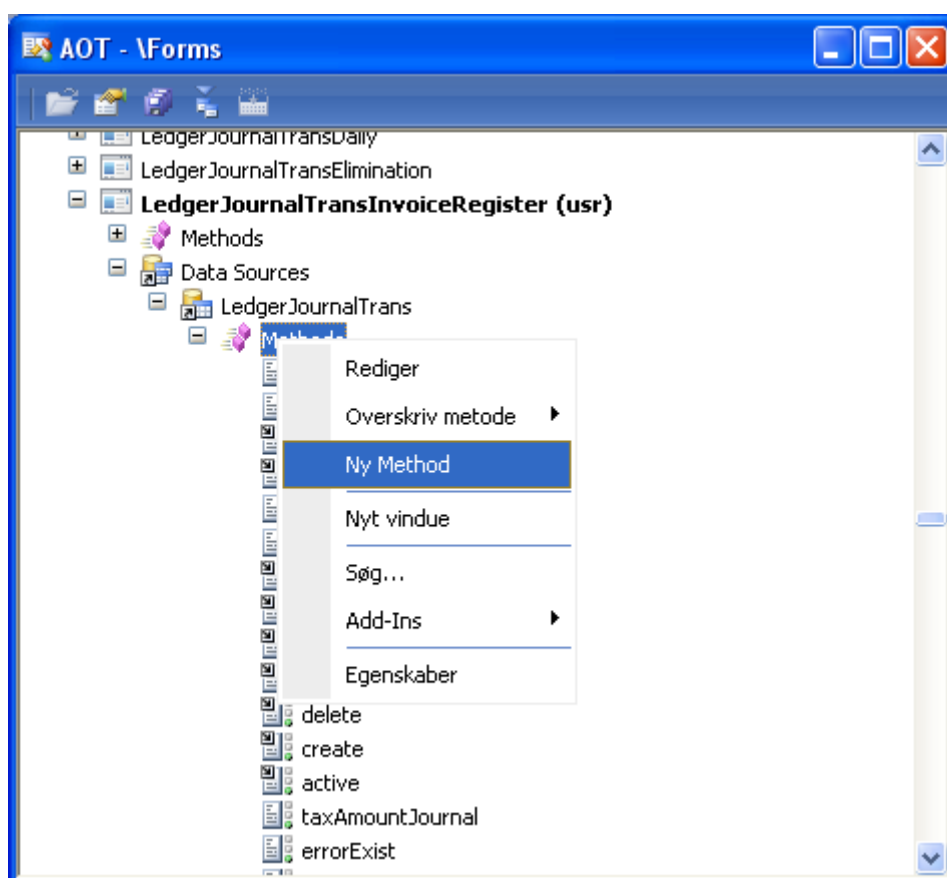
AOT - \Forms

LedgerJournalTransDaily
LedgerJournalTransElimination
LedgerJournalTransInvoiceRegister (usr)
Methods
Data Sources
LedgerJournalTrans
Methods

Rediger
Overskriv metode
Ny Method
Nyt vindue
Søg...
Add-Ins
Egenskaber

delete
create
active
taxAmountJournal
errorExist